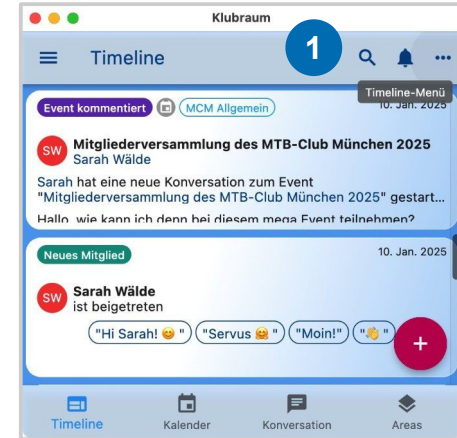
Klubraum

Timeline

1

Timeline-Menü

Event kommentiert

MCM Allgemein

10. Jan. 2025

SW

Mitgliederversammlung des MTB-Club München 2025

Sarah Wälde

Sarah hat eine neue Konversation zum Event "Mitgliederversammlung des MTB-Club München 2025" gestart...

Hallo, wie kann ich denn bei diesem mega Event teilnehmen?

Neues Mitglied

10. Jan. 2025

SW

Sarah Wälde

ist beigetreten

"Hi Sarah! 😊 "

"Servus 🤗 "

"Moin!"

"👏 "

+

Timeline

Kalender

Konversation

Areas